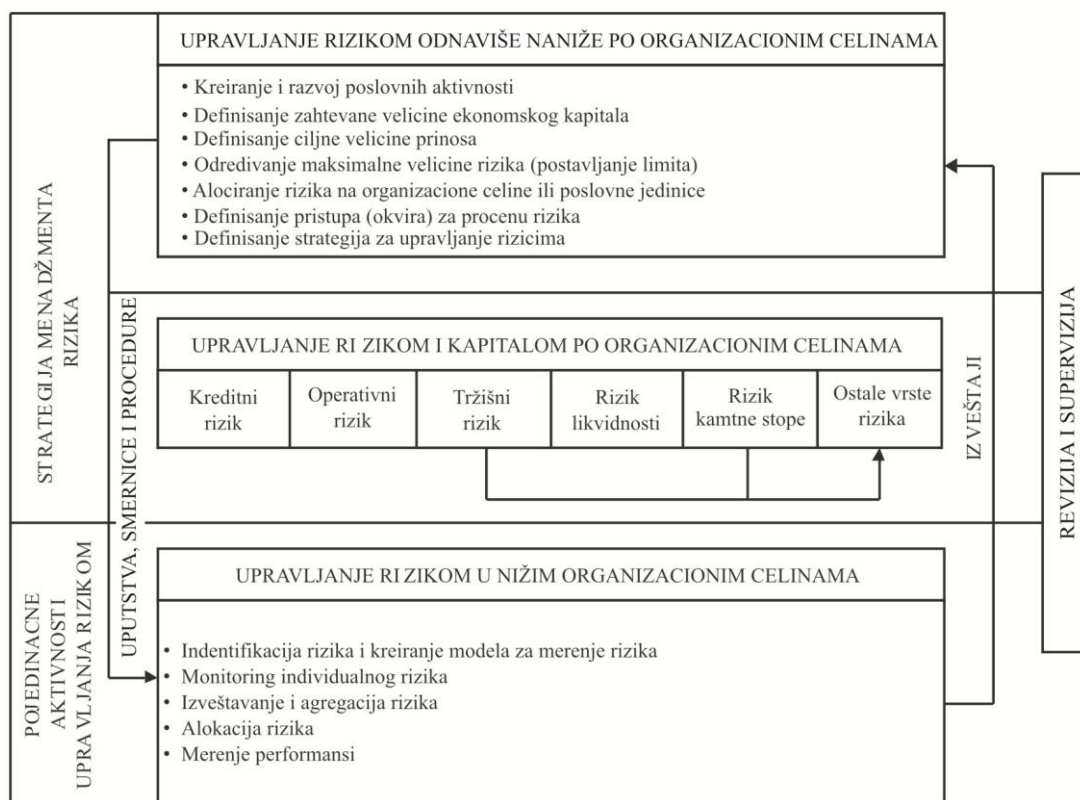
UPRAVLJANJE RIZIKOM ODNAVIŠE NANIŽE PO ORGANIZACIONIM CELINAMA

• Kreiranje i razvoj poslovnih aktivnosti
• Definisanje zahtevane velicine ekonomskog kapitala
• Definisanje ciljne velicine prinosa
• Odredivanje maksimalne velicine rizika (postavljanje limita)
• Alociranje rizika na organizacione celine ili poslovne jedinice
• Definisanje pristupa (okvira) za procenu rizika
• Definisanje strategija za upravljanje rizicima

STRATEGIJA MENADŽMENTA RIZIKA

UPUTSTVA, SMERNICE I PROCEDURE

UPRAVLJANJE RIZIKOM I KAPITALOM PO ORGANIZACIONIM CELINAMA

| Kreditni rizik | Operativni rizik | Tržišni rizik | Rizik likvidnosti | Rizik kamtne stope | Ostale vrste rizika |
|---|---|---|---|---|---|

IZVEŠTAJI

REVIZIJA I SUPERVIZIJA

POJEDINACNE AKTIVNOSTI UPRAVLJANJA RIZIKOM

UPRAVLJANJE RIZIKOM U NIŽIM ORGANIZACIONIM CELINAMA

• Indentifikacija rizika i kreiranje modela za merenje rizika
• Monitoring individualnog rizika
• Izveštavanje i agregacija rizika
• Alokacija rizika
• Merenje performansi